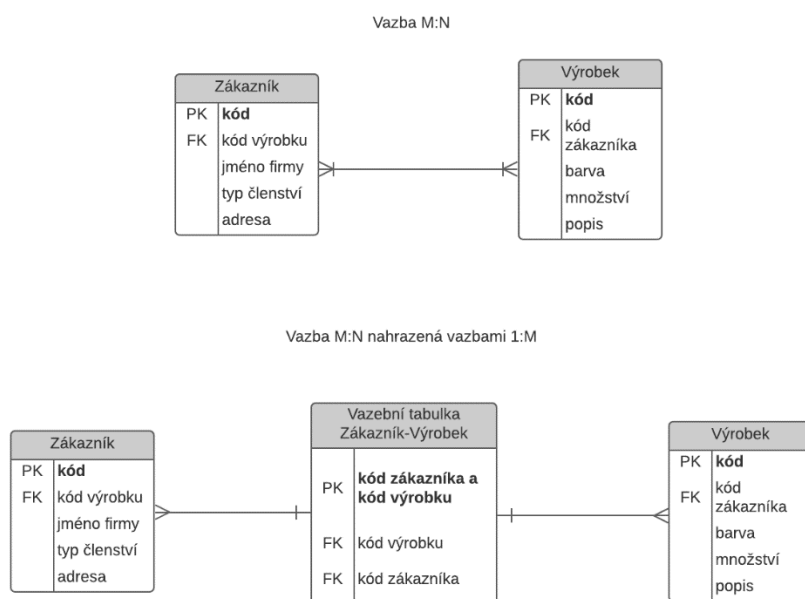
Vazba M:N

| Zákazník | |
|---|---|
| PK | **kód** |
| FK | kód výrobku |
| | jméno firmy |
| | typ členství |
| | adresa |

| Výrobek | |
|---|---|
| PK | **kód** |
| FK | kód zákazníka |
| | barva |
| | množství |
| | popis |

Vazba M:N nahrazená vazbami 1:M

| Zákazník | |
|---|---|
| PK | **kód** |
| FK | kód výrobku |
| | jméno firmy |
| | typ členství |
| | adresa |

| Vazební tabulka Zákazník-Výrobek | |
|---|---|
| PK | **kód zákazníka a kód výrobku** |
| FK | kód výrobku |
| FK | kód zákazníka |

| Výrobek | |
|---|---|
| PK | **kód** |
| FK | kód zákazníka |
| | barva |
| | množství |
| | popis |